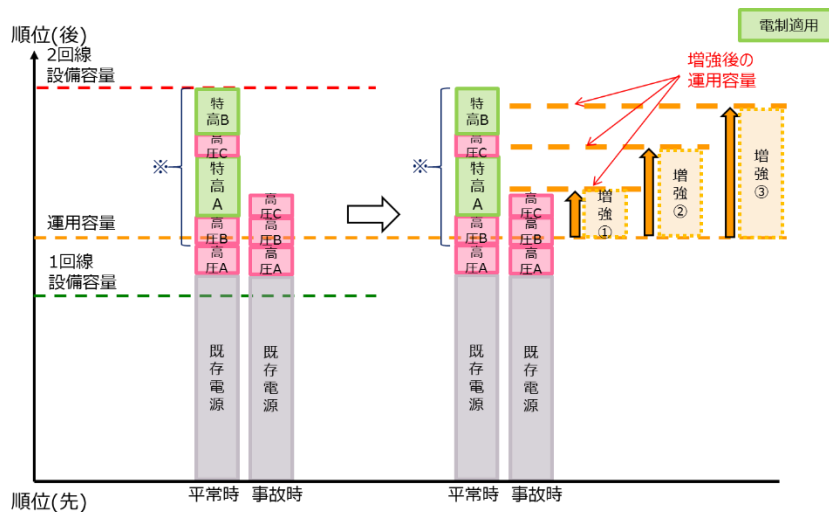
電制適用

順位(後)

2回線
設備容量

運用容量

1回線
設備容量

順位(先)

※

特高B
高圧C
特高A
高圧B
高圧A
既存電源

高圧C
高圧B
高圧A
既存電源

平常時 事故時

増強後の
運用容量

※

特高B
高圧C
特高A
高圧B
高圧A
既存電源

高圧C
高圧B
高圧A
既存電源

増強①
増強②
増強③

平常時 事故時